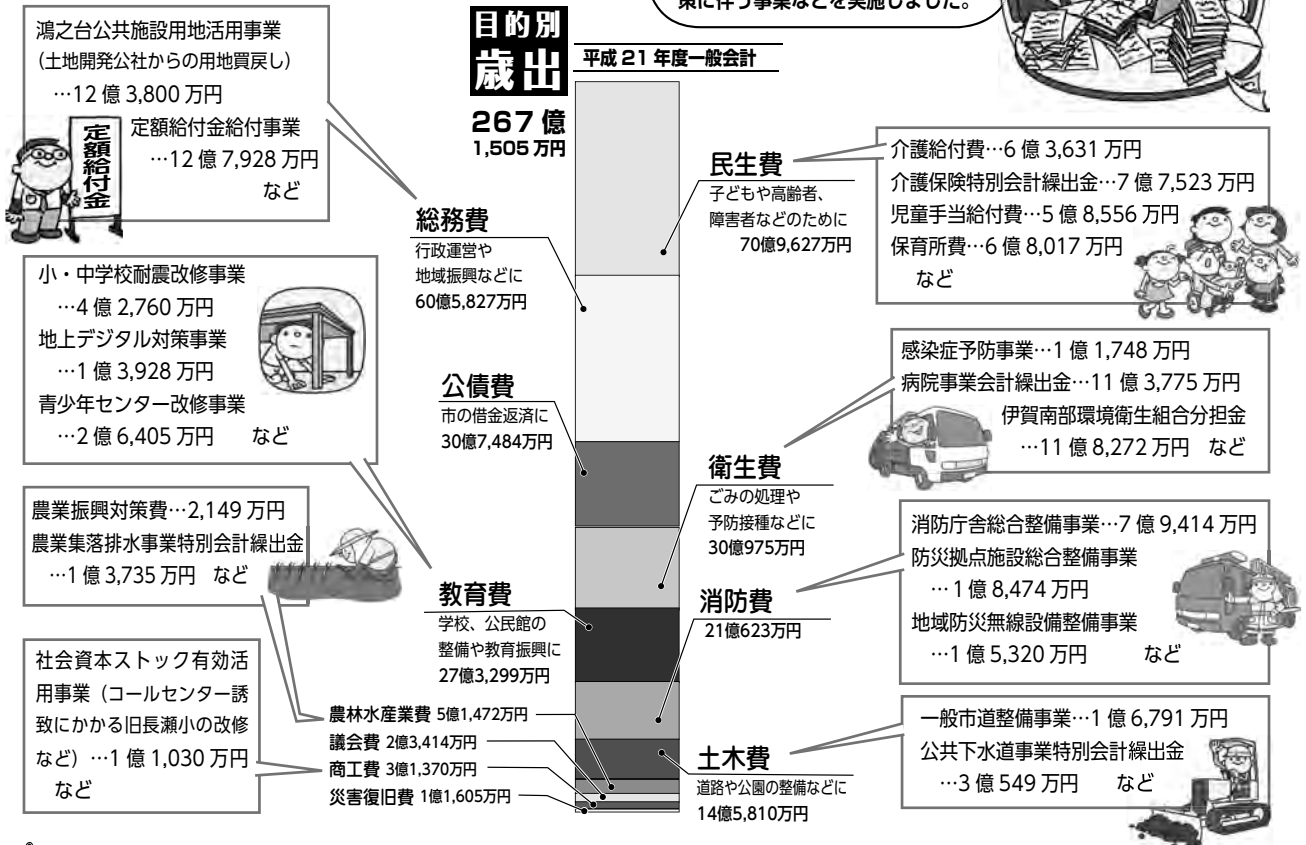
策に伴う事業なども実施しました。

目的別
歳出
平成 21 年度一般会計

267 億
1,505 万円

鴻之台公共施設用地活用事業
(土地開発公社からの用地買戻し)
…12 億 3,800 万円
定額給付金給付事業
…12 億 7,928 万円
など

定額給付金

総務費
行政運営や
地域振興などに
60億5,827万円

小・中学校耐震改修事業
…4 億 2,760 万円
地上デジタル対策事業
…1 億 3,928 万円
青少年センター改修事業
…2 億 6,405 万円　など

公債費
市の借金返済に
30億7,484万円

農業振興対策費…2,149 万円
農業集落排水事業特別会計繰出金
…1 億 3,735 万円　など

教育費
学校、公民館の
整備や教育振興に
27億3,299万円

社会資本ストック有効活用事業（コールセンター誘致にかかる旧長瀬小の改修など）…1 億 1,030 万円
など

農林水産業費 5億1,472万円
議会費 2億3,414万円
商工費 3億1,370万円
災害復旧費 1億1,605万円

民生費
子どもや高齢者、
障害者などのために
70億9,627万円

介護給付費…6 億 3,631 万円
介護保険特別会計繰出金…7 億 7,523 万円
児童手当給付費…5 億 8,556 万円
保育所費…6 億 8,017 万円
など

感染症予防事業…1 億 1,748 万円
病院事業会計繰出金…11 億 3,775 万円
伊賀南部環境衛生組合分担金
…11 億 8,272 万円　など

衛生費
ごみの処理や
予防接種などに
30億975万円

消防庁舎総合整備事業…7 億 9,414 万円
防災拠点施設総合整備事業
…1 億 8,474 万円
地域防災無線設備整備事業
…1 億 5,320 万円　　など

消防費
21億623万円

一般市道整備事業…1 億 6,791 万円
公共下水道事業特別会計繰出金
…3 億 549 万円　など

土木費
道路や公園の整備などに
14億5,810万円